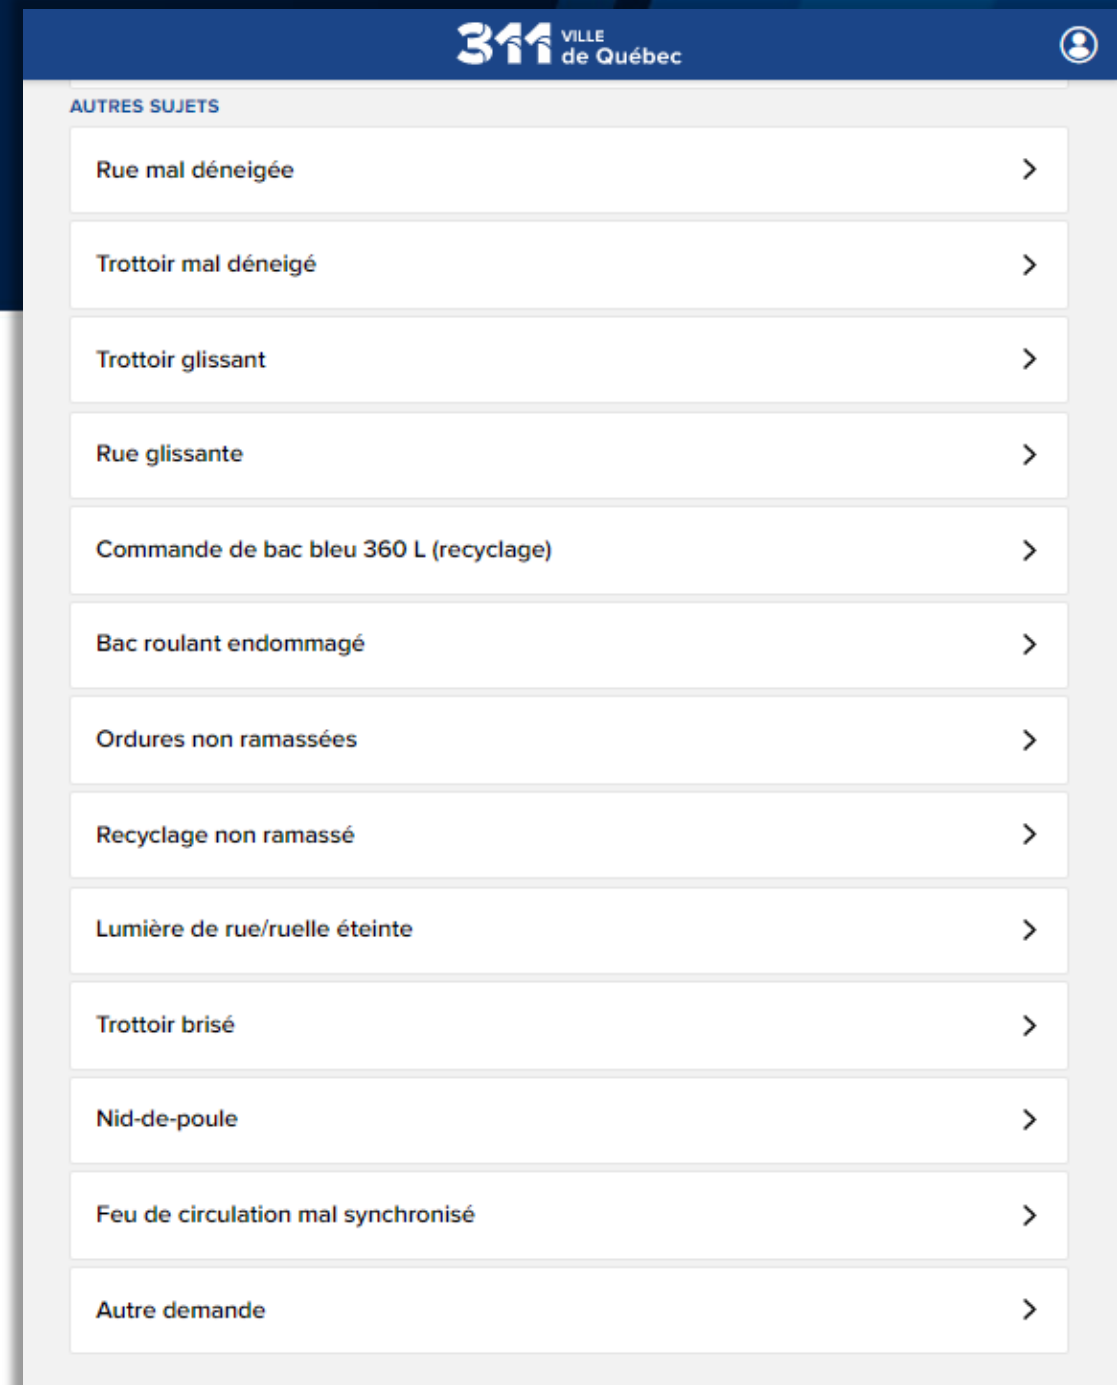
311 VILLE de Québec

AUTRES SUJETS

Rue mal déneigée

Trottoir mal déneigé

Trottoir glissant

Rue glissante

Commande de bac bleu 360 L (recyclage)

Bac roulant endommagé

Ordures non ramassées

Recyclage non ramassé

Lumière de rue/ruelle éteinte

Trottoir brisé

Nid-de-poule

Feu de circulation mal synchronisé

Autre demande